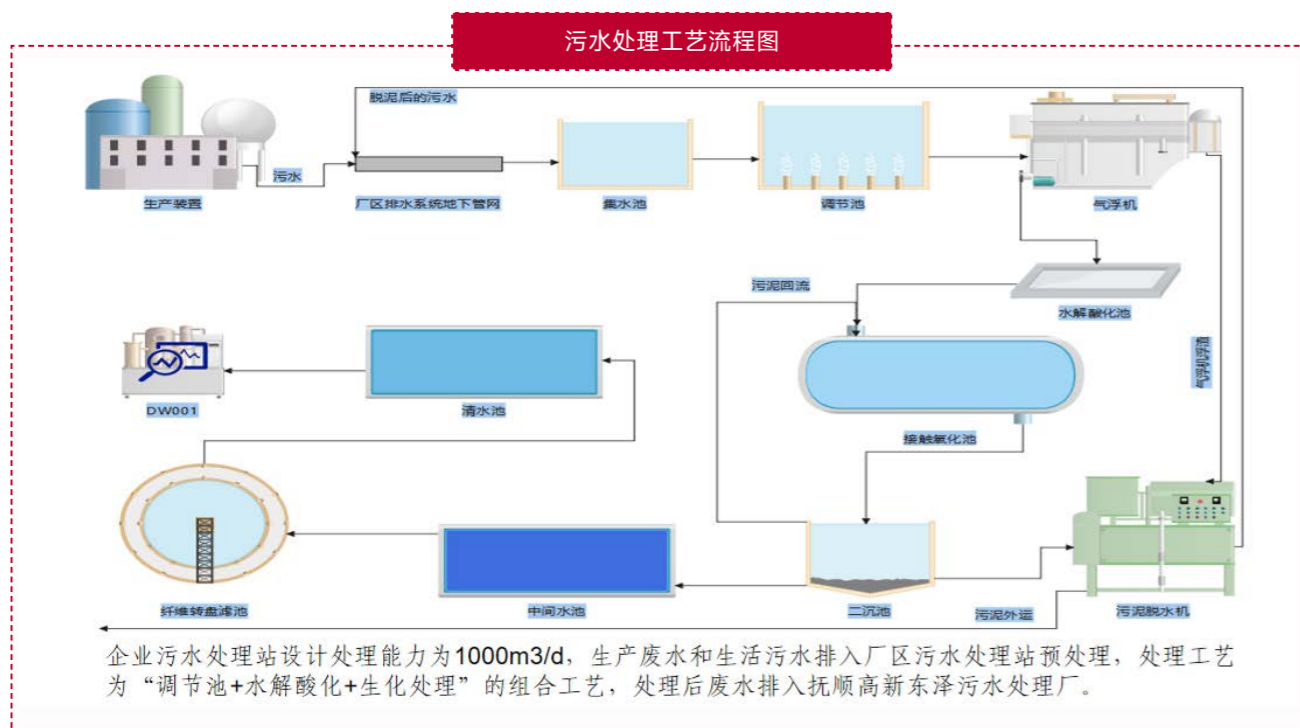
污水处理工艺流程图

脱泥后的污水

污水

生产装置

厂区排水系统地下管网

集水池

调节池

气浮机

污泥回流

水解酸化池

气浮机浮渣

DW001

清水池

接触氧化池

纤维转盘滤池

中间水池

二沉池

污泥外运

污泥脱水机

企业污水处理站设计处理能力为1000m3/d，生产废水和生活污水排入厂区污水处理站预处理，处理工艺为“调节池+水解酸化+生化处理”的组合工艺，处理后废水排入抚顺高新东泽污水处理厂。